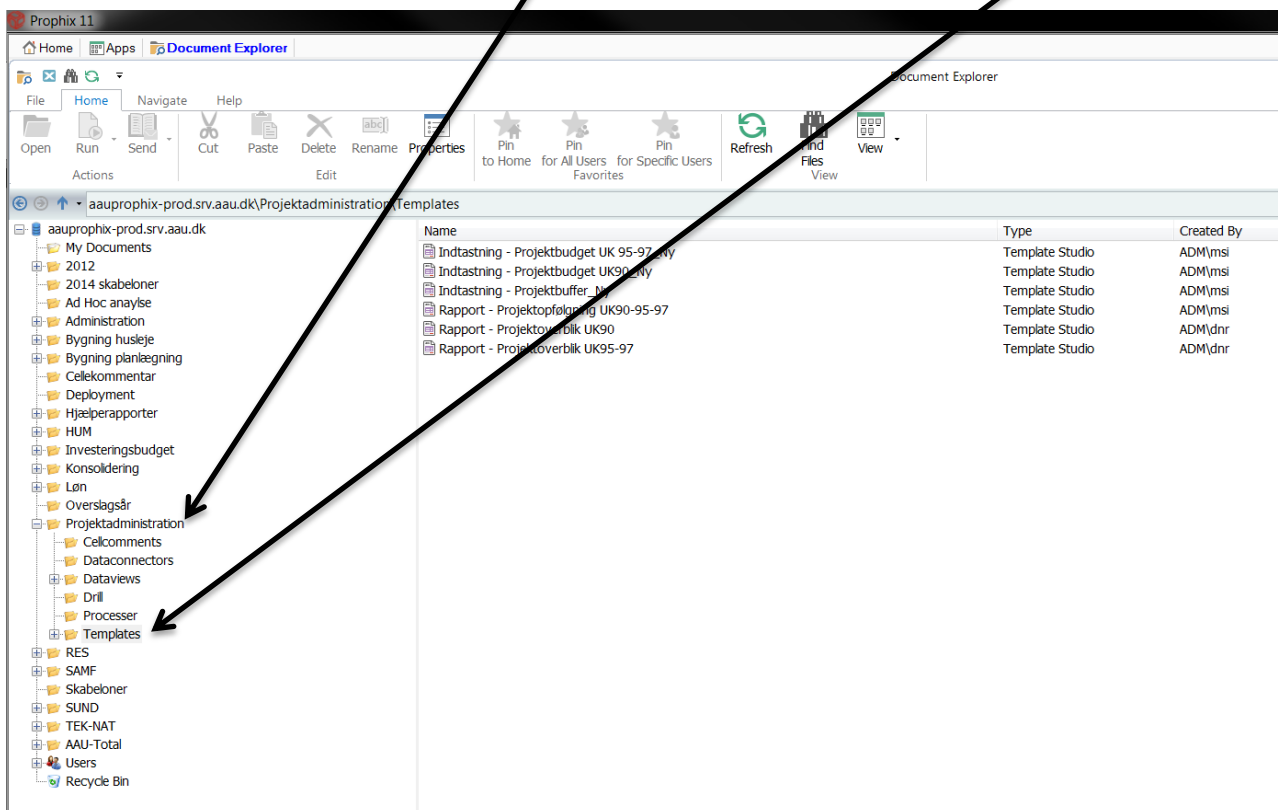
Prophix 11

Home | Apps | Document Explorer

Document Explorer

File | Home | Navigate | Help

Open | Run | Send
Actions

Cut | Paste | Delete | Rename | Properties
Edit

Pin to Home | Pin for All Users | Pin for Specific Users
Favorites

Refresh | Find Files | View
View

aauprophix-prod.srv.aau.dk\Projektadministration\Templates

aauprophix-prod.srv.aau.dk
My Documents
2012
2014 skabeloner
Ad Hoc anaylse
Administration
Bygning husleje
Bygning planlægning
Cellekommentar
Deployment
Hjælperapporter
HUM
Investeringsbudget
Konsolidering
Løn
Overslagsår
Projektadministration
Cellcomments
Dataconnectors
Dataviews
Drill
Processer
Templates
RES
SAMF
Skabeloner
SUND
TEK-NAT
AAU-Total
Users
Recycle Bin

| Name | Type | Created By |
|---|---|---|
| Indtastning - Projektbudget UK 95-97_Ny | Template Studio | ADM\msi |
| Indtastning - Projektbudget UK90_Ny | Template Studio | ADM\msi |
| Indtastning - Projektbuffer_Ny | Template Studio | ADM\msi |
| Rapport - Projektopfølgning UK90-95-97 | Template Studio | ADM\msi |
| Rapport - Projektoverblik UK90 | Template Studio | ADM\dnr |
| Rapport - Projektoverblik UK95-97 | Template Studio | ADM\dnr |